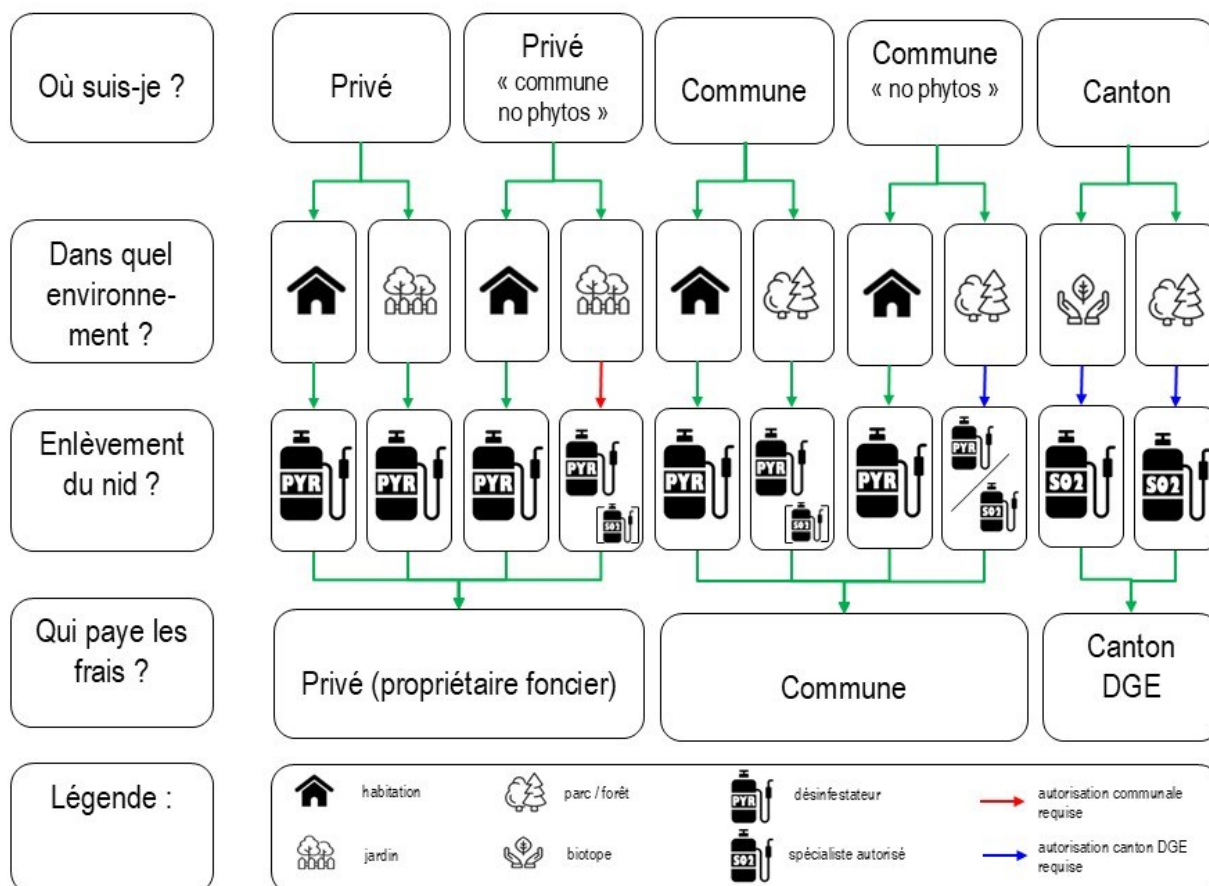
Où suis-je ?

Privé

Privé « commune no phytos »

Commune

Commune « no phytos »

Canton

Dans quel environnement ?

Enlèvement du nid ?

PYR

PYR

PYR

PYR

SO2

PYR

PYR

SO2

PYR

PYR

SO2

SO2

SO2

Qui paye les frais ?

Privé (propriétaire foncier)

Commune

Canton DGE

Légende :

habitation

parc / forêt

PYR

désinfestateur

autorisation communale requise

jardin

biotope

SO2

spécialiste autorisé

autorisation canton DGE requise